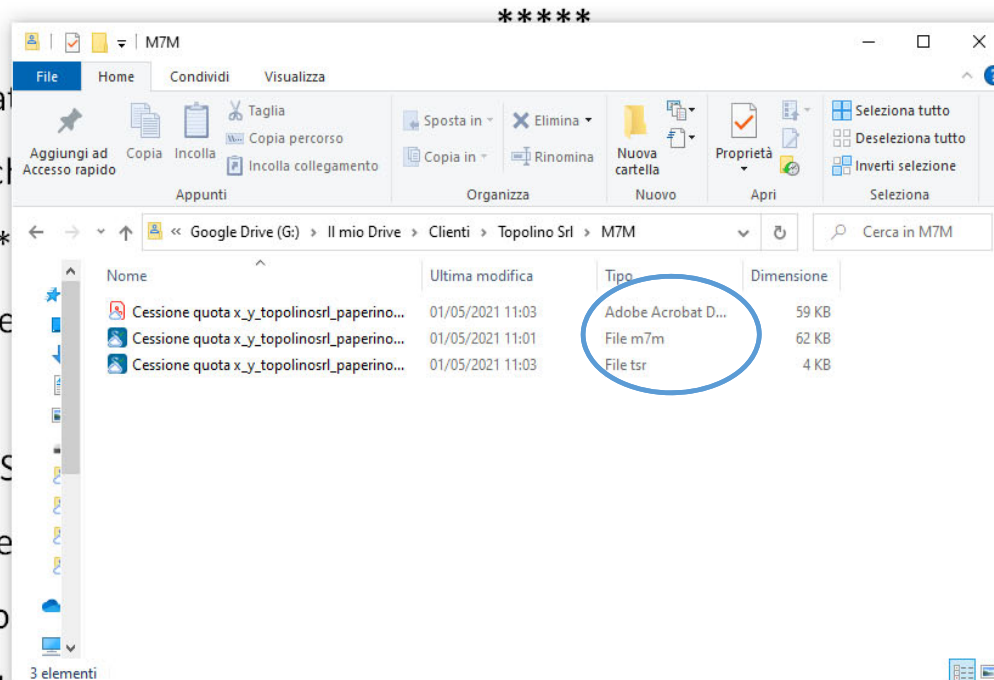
*****

M7M

File | Home | Condividi | Visualizza

Aggiungi ad Accesso rapido | Copia | Incolla | Taglia | Copia percorso | Incolla collegamento
Appunti

Sposta in | Elimina | Copia in | Rinomina
Organizza

Nuova cartella
Nuovo

Proprietà
Apri

Seleziona tutto | Deseleziona tutto | Inverti selezione
Seleziona

« Google Drive (G:) › Il mio Drive › Clienti › Topolino Srl › M7M

Cerca in M7M

| Nome | Ultima modifica | Tipo | Dimensione |
|---|---|---|---|
| Cessione quota x_y_topolinosrl_paperino... | 01/05/2021 11:03 | Adobe Acrobat D... | 59 KB |
| Cessione quota x_y_topolinosrl_paperino... | 01/05/2021 11:01 | File m7m | 62 KB |
| Cessione quota x_y_topolinosrl_paperino... | 01/05/2021 11:03 | File tsr | 4 KB |

3 elementi